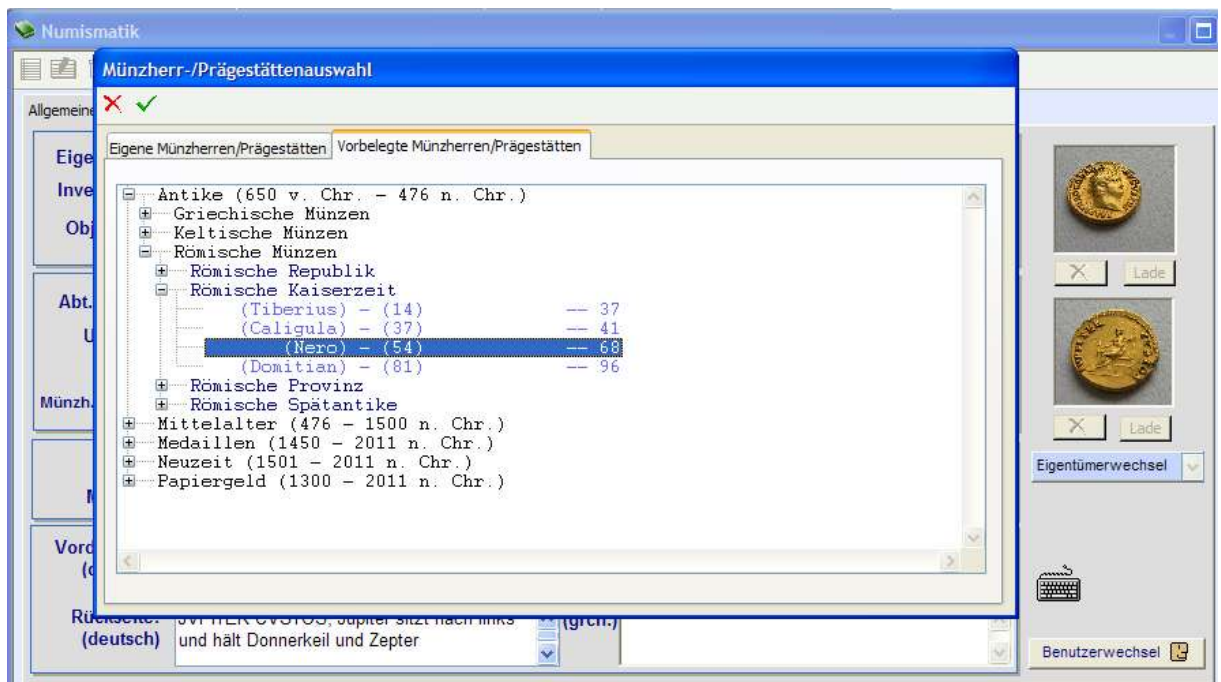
Numismatik

Münzherr-/Prägestättenauswahl

Allgemeine

Eige
Inve
Obj

Abt.
U

Münzh.

M

Vord
(d

Rückseite:
(deutsch)

Eigene Münzherren/Prägestätten | Vorbelegte Münzherren/Prägestätten

Antike (650 v. Chr. - 476 n. Chr.)
Griechische Münzen
Keltische Münzen
Römische Münzen
Römische Republik
Römische Kaiserzeit
(Tiberius) - (14) -- 37
(Caligula) - (37) -- 41
(Nero) - (54) -- 68
(Domitian) - (81) -- 96
Römische Provinz
Römische Spätantike
Mittelalter (476 - 1500 n. Chr.)
Medaillen (1450 - 2011 n. Chr.)
Neuzeit (1501 - 2011 n. Chr.)
Papiergeld (1300 - 2011 n. Chr.)

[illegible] und hält Donnerkeil und Zepter

(grch.)

Lade

Lade

Eigentümerwechsel

Benutzerwechsel